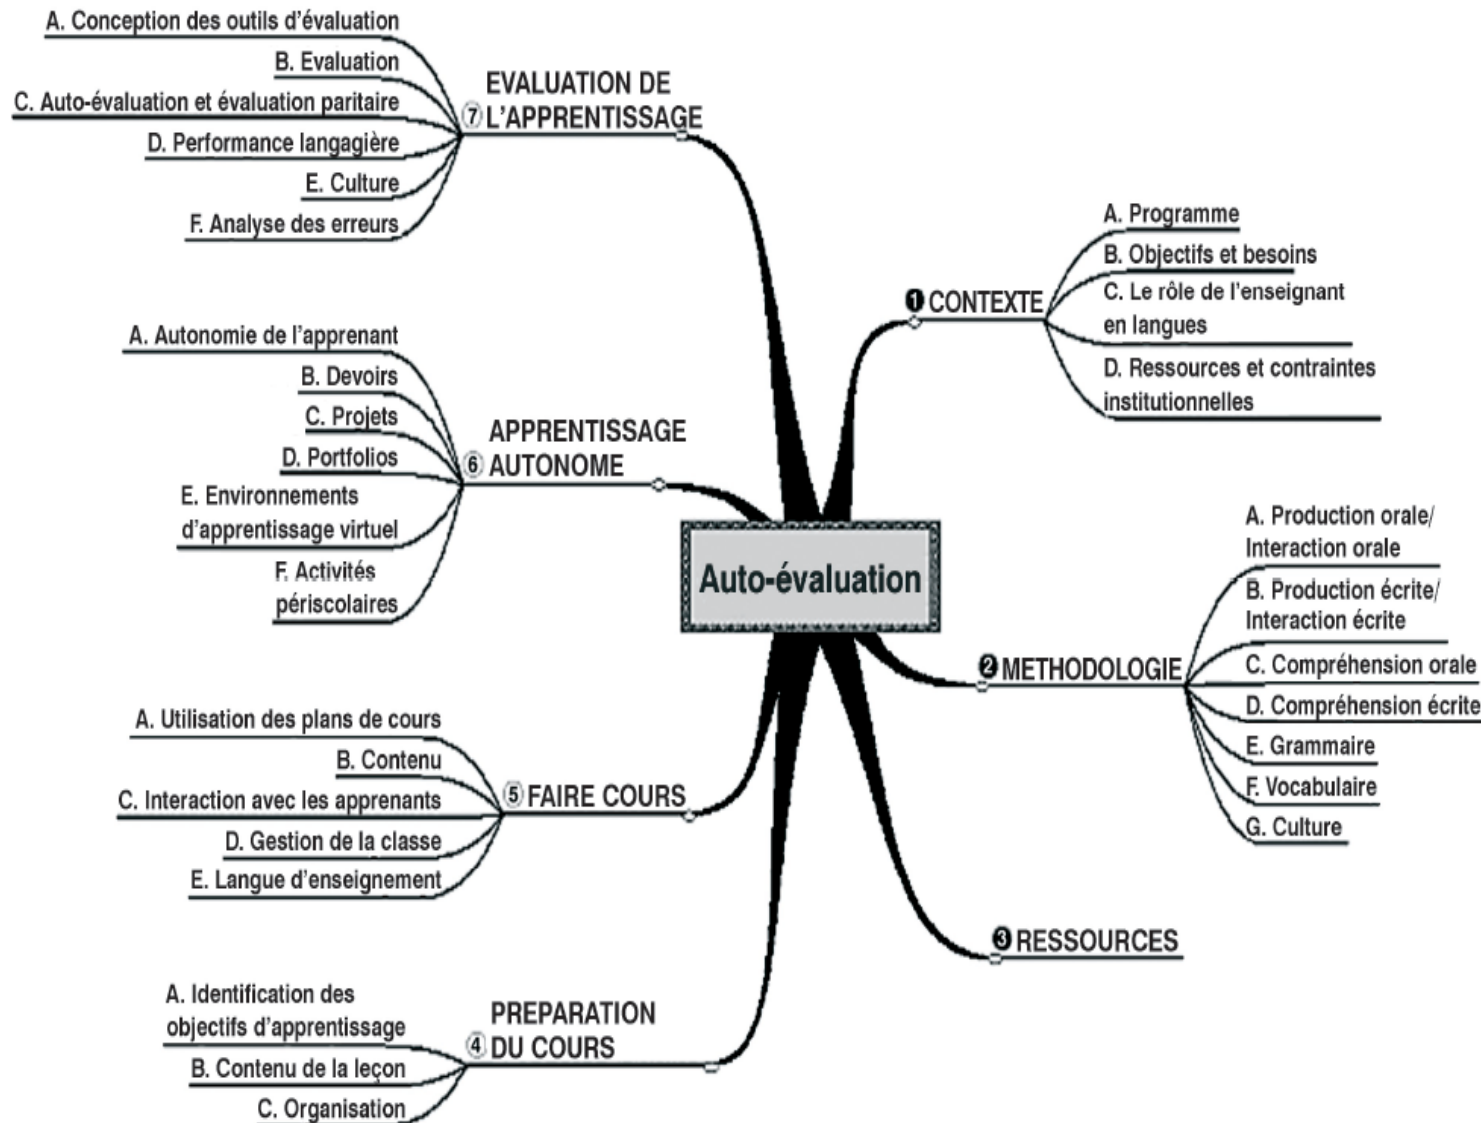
Auto-évaluation

❶ CONTEXTE
A. Programme
B. Objectifs et besoins
C. Le rôle de l'enseignant en langues
D. Ressources et contraintes institutionnelles

❷ METHODOLOGIE
A. Production orale/ Interaction orale
B. Production écrite/ Interaction écrite
C. Compréhension orale
D. Compréhension écrite
E. Grammaire
F. Vocabulaire
G. Culture

❸ RESSOURCES

④ PREPARATION DU COURS
A. Identification des objectifs d'apprentissage
B. Contenu de la leçon
C. Organisation

⑤ FAIRE COURS
A. Utilisation des plans de cours
B. Contenu
C. Interaction avec les apprenants
D. Gestion de la classe
E. Langue d'enseignement

⑥ APPRENTISSAGE AUTONOME
A. Autonomie de l'apprenant
B. Devoirs
C. Projets
D. Portfolios
E. Environnements d'apprentissage virtuel
F. Activités périscolaires

⑦ EVALUATION DE L'APPRENTISSAGE
A. Conception des outils d'évaluation
B. Evaluation
C. Auto-évaluation et évaluation paritaire
D. Performance langagière
E. Culture
F. Analyse des erreurs